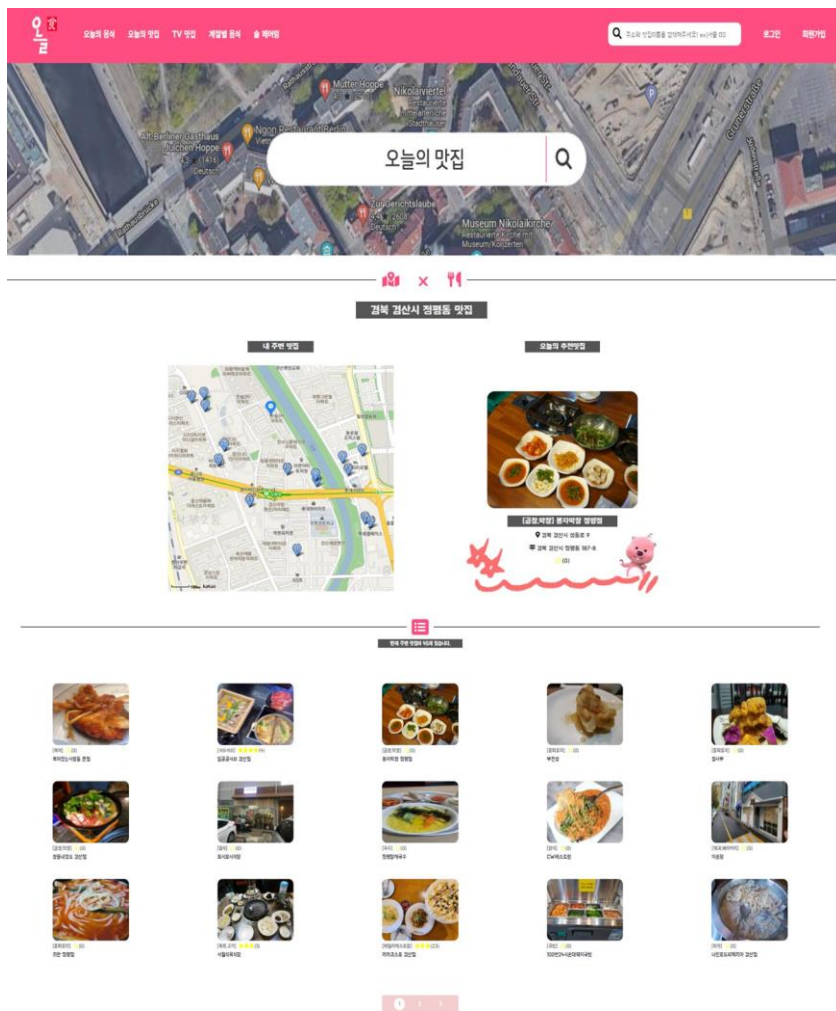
오늘 오늘의 음식 오늘의 맛집 TV 맛집 계절별 음식 솔 게시판

주소와 맛집이름을 입력해주세요! ex)서울 00

로그인 회원가입

Mutter Hoppe
Nikolaiviertel
Alt-Berliner Gasthaus Mutter Hoppe
Ngon Restaurant Berlin
Zum Gerichtslaube
Museum Nikolaikirche

오늘의 맛집

경북 경산시 정평동 맛집

내 주변 맛집

오늘의 추천맛집

[곱창,막창] 봉자막창 정평점
경북 경산시 성동로 9
경북 경산시 정평동 567-6
(0)

현재 주변 맛집이 N곳 있습니다.

[한식] (0)
[한식] (4)
[곱창,막창] (0)
[중화요리] (0)
[중화요리] (0)
[곱창,막창] (0)
[한식] (0)
[국수] (0)
[양식] (0)
[제과,베이커리] (0)
[중화요리] (0)
[육류,고기] (0)
[퓨전,퓨전요리] (3)
[패밀리] (0)
[뷔페] (0)